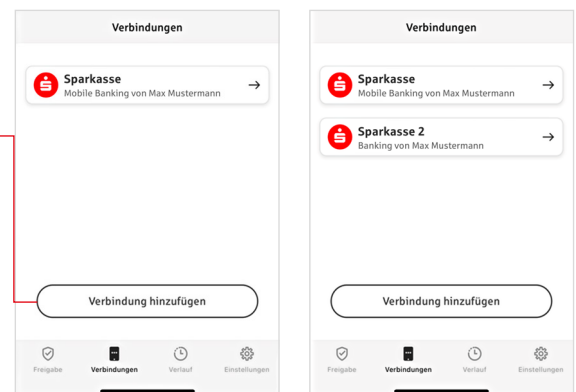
Verbindungen

Sparkasse
Mobile Banking von Max Mustermann

Verbindung hinzufügen

Freigabe
Verbindungen
Verlauf
Einstellungen

Verbindungen

Sparkasse
Mobile Banking von Max Mustermann

Sparkasse 2
Banking von Max Mustermann

Verbindung hinzufügen

Freigabe
Verbindungen
Verlauf
Einstellungen